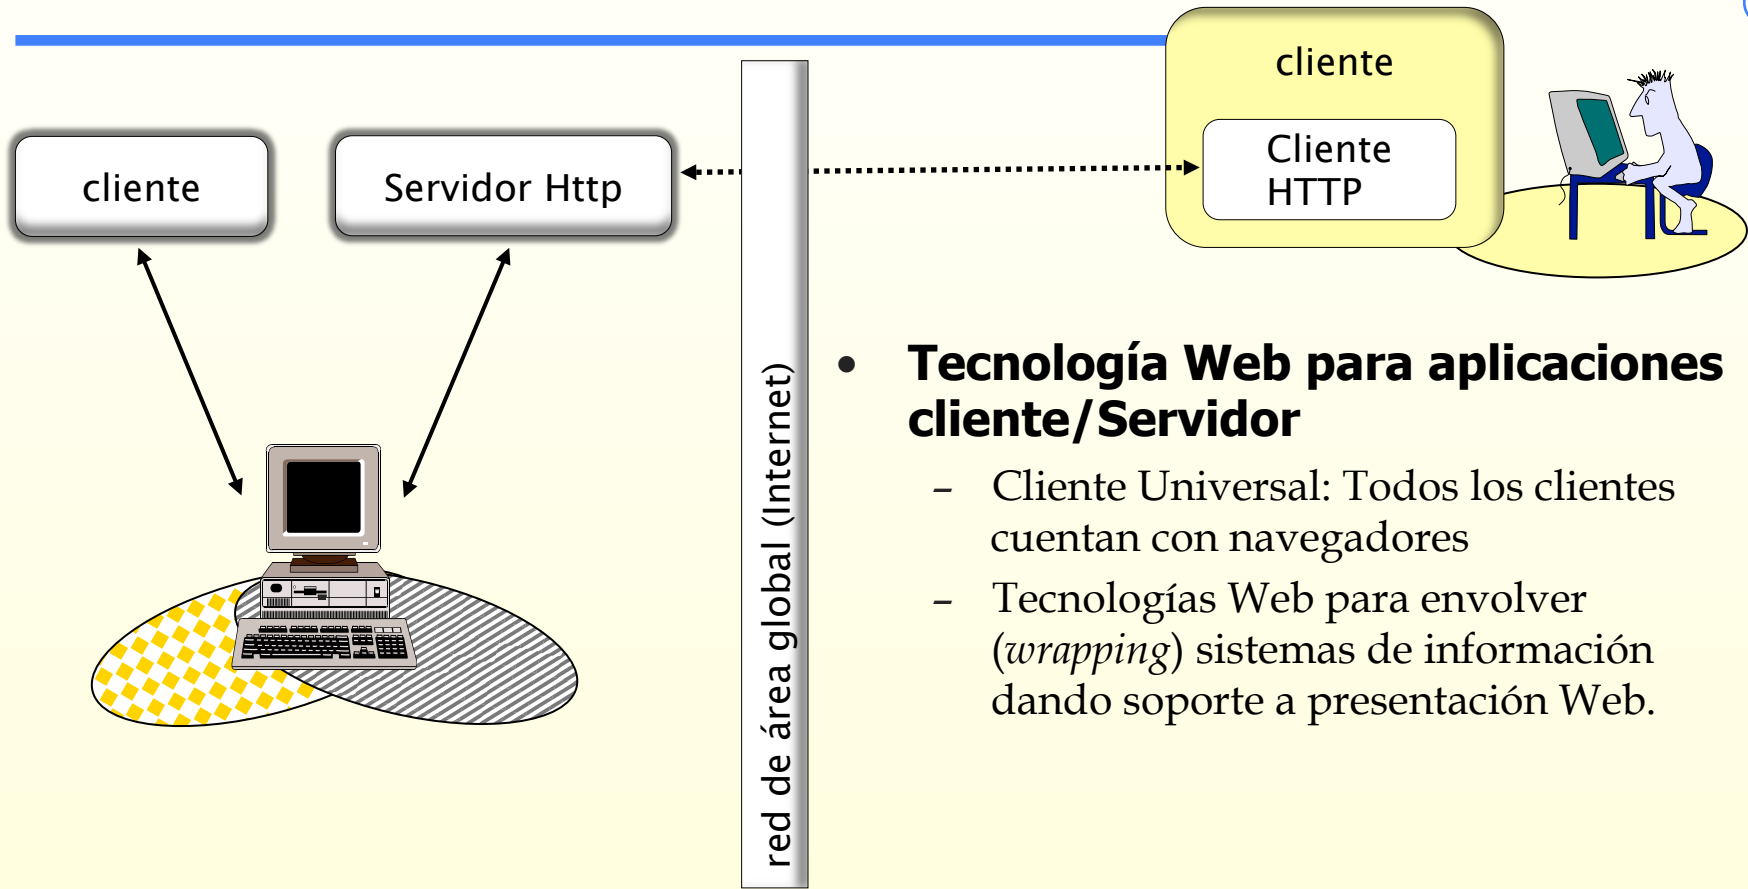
cliente

Cliente HTTP

cliente

Servidor Http

red de área global (Internet)

• **Tecnología Web para aplicaciones cliente/Servidor**
 – Cliente Universal: Todos los clientes cuentan con navegadores
 – Tecnologías Web para envolver (*wrapping*) sistemas de información dando soporte a presentación Web.